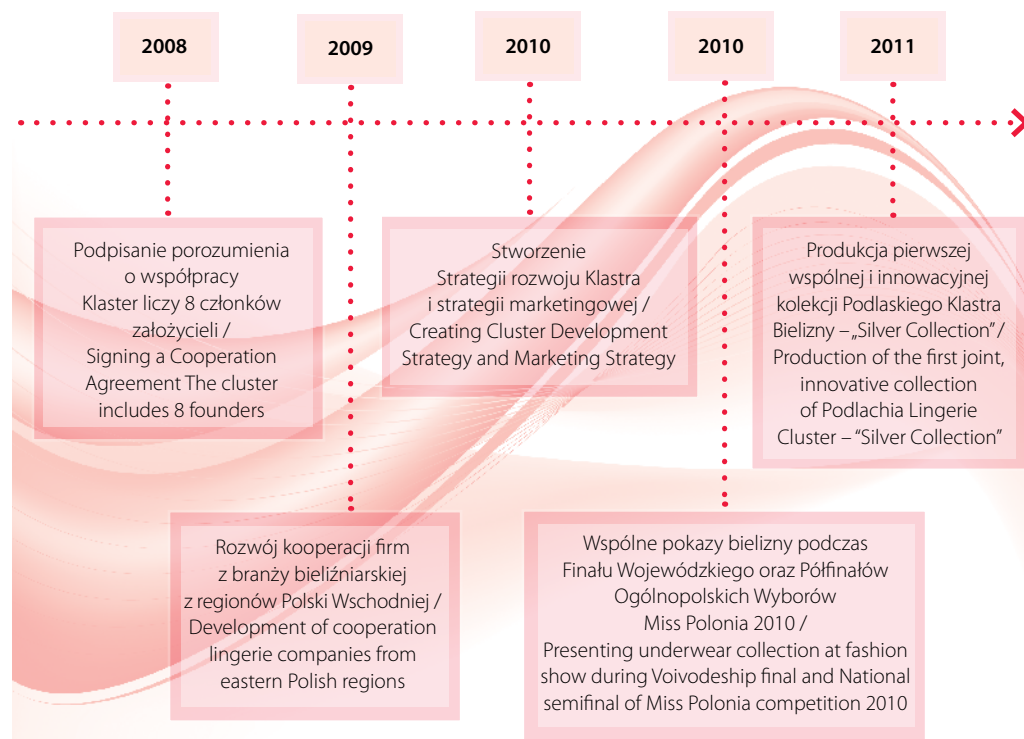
2008

2009

2010

2010

2011

Podpisanie porozumienia o współpracy Klaster liczy 8 członków założycieli / Signing a Cooperation Agreement The cluster includes 8 founders

Rozwój kooperacji firm z branży bieliźniarskiej z regionów Polski Wschodniej / Development of cooperation lingerie companies from eastern Polish regions

Stworzenie Strategii rozwoju Klastra i strategii marketingowej / Creating Cluster Development Strategy and Marketing Strategy

Wspólne pokazy bielizny podczas Finału Wojewódzkiego oraz Półfinałów Ogólnopolskich Wyborów Miss Polonia 2010 / Presenting underwear collection at fashion show during Voivodeship final and National semifinal of Miss Polonia competition 2010

Produkcja pierwszej wspólnej i innowacyjnej kolekcji Podlaskiego Klastra Bielizny – „Silver Collection" / Production of the first joint, innovative collection of Podlachia Lingerie Cluster – "Silver Collection"